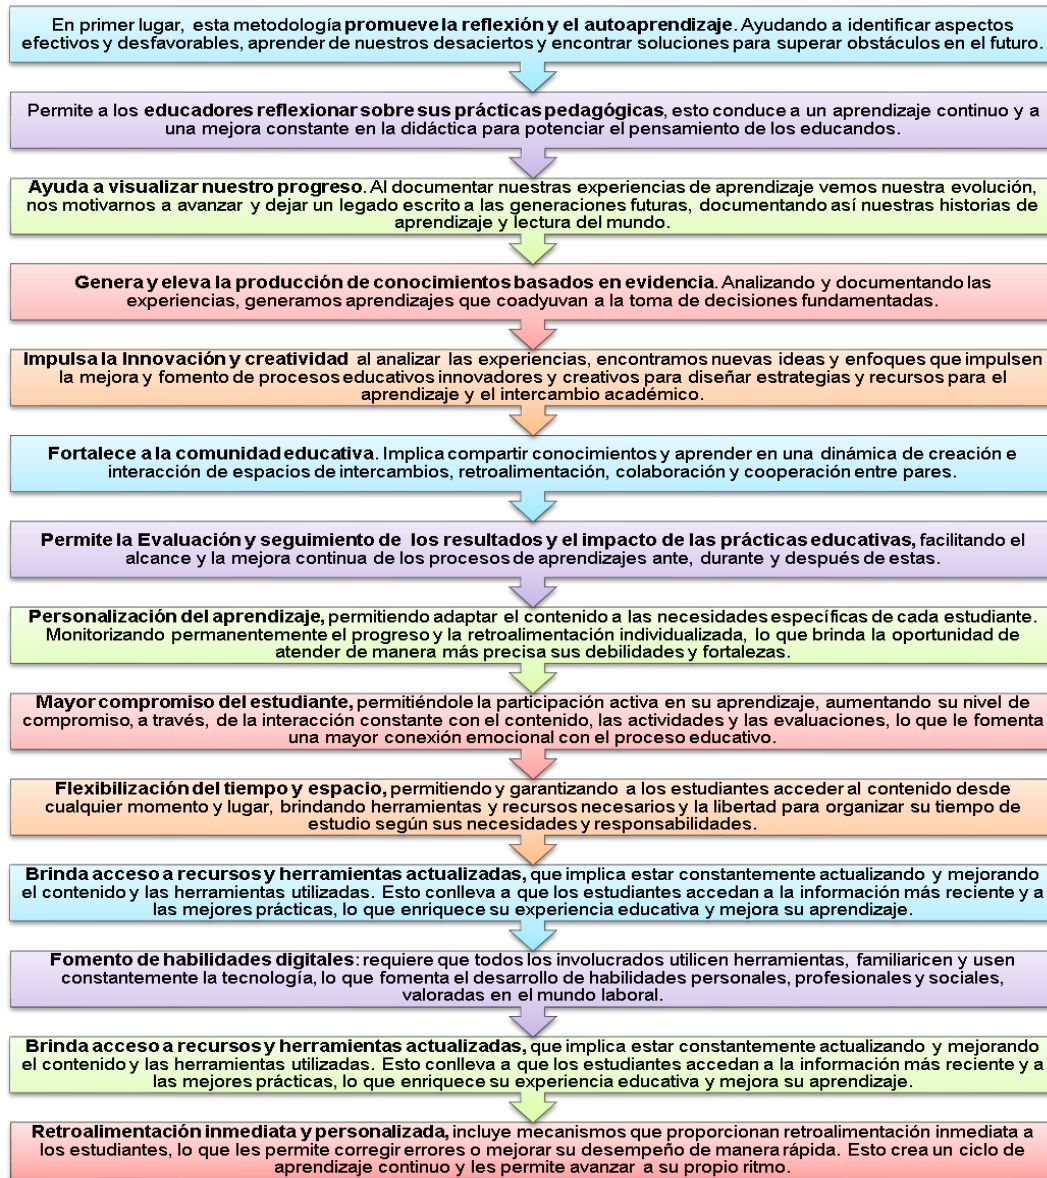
En primer lugar, esta metodología promueve la reflexión y el autoaprendizaje. Ayudando a identificar aspectos efectivos y desfavorables, aprender de nuestros desaciertos y encontrar soluciones para superar obstáculos en el futuro.

Permite a los educadores reflexionar sobre sus prácticas pedagógicas, esto conduce a un aprendizaje continuo y a una mejora constante en la didáctica para potenciar el pensamiento de los educandos.

Ayuda a visualizar nuestro progreso. Al documentar nuestras experiencias de aprendizaje vemos nuestra evolución, nos motivarnos a avanzar y dejar un legado escrito a las generaciones futuras, documentando así nuestras historias de aprendizaje y lectura del mundo.

Genera y eleva la producción de conocimientos basados en evidencia. Analizando y documentando las experiencias, generamos aprendizajes que coadyuvan a la toma de decisiones fundamentadas.

Impulsa la Innovación y creatividad al analizar las experiencias, encontramos nuevas ideas y enfoques que impulsen la mejora y fomento de procesos educativos innovadores y creativos para diseñar estrategias y recursos para el aprendizaje y el intercambio académico.

Fortalece a la comunidad educativa. Implica compartir conocimientos y aprender en una dinámica de creación e interacción de espacios de intercambios, retroalimentación, colaboración y cooperación entre pares.

Permite la Evaluación y seguimiento de los resultados y el impacto de las prácticas educativas, facilitando el alcance y la mejora continua de los procesos de aprendizajes ante, durante y después de estas.

Personalización del aprendizaje, permitiendo adaptar el contenido a las necesidades específicas de cada estudiante. Monitorizando permanentemente el progreso y la retroalimentación individualizada, lo que brinda la oportunidad de atender de manera más precisa sus debilidades y fortalezas.

Mayor compromiso del estudiante, permitiéndole la participación activa en su aprendizaje, aumentando su nivel de compromiso, a través, de la interacción constante con el contenido, las actividades y las evaluaciones, lo que le fomenta una mayor conexión emocional con el proceso educativo.

Flexibilización del tiempo y espacio, permitiendo y garantizando a los estudiantes acceder al contenido desde cualquier momento y lugar, brindando herramientas y recursos necesarios y la libertad para organizar su tiempo de estudio según sus necesidades y responsabilidades.

Brinda acceso a recursos y herramientas actualizadas, que implica estar constantemente actualizando y mejorando el contenido y las herramientas utilizadas. Esto conlleva a que los estudiantes accedan a la información más reciente y a las mejores prácticas, lo que enriquece su experiencia educativa y mejora su aprendizaje.

Fomento de habilidades digitales: requiere que todos los involucrados utilicen herramientas, familiaricen y usen constantemente la tecnología, lo que fomenta el desarrollo de habilidades personales, profesionales y sociales, valoradas en el mundo laboral.

Brinda acceso a recursos y herramientas actualizadas, que implica estar constantemente actualizando y mejorando el contenido y las herramientas utilizadas. Esto conlleva a que los estudiantes accedan a la información más reciente y a las mejores prácticas, lo que enriquece su experiencia educativa y mejora su aprendizaje.

Retroalimentación inmediata y personalizada, incluye mecanismos que proporcionan retroalimentación inmediata a los estudiantes, lo que les permite corregir errores o mejorar su desempeño de manera rápida. Esto crea un ciclo de aprendizaje continuo y les permite avanzar a su propio ritmo.